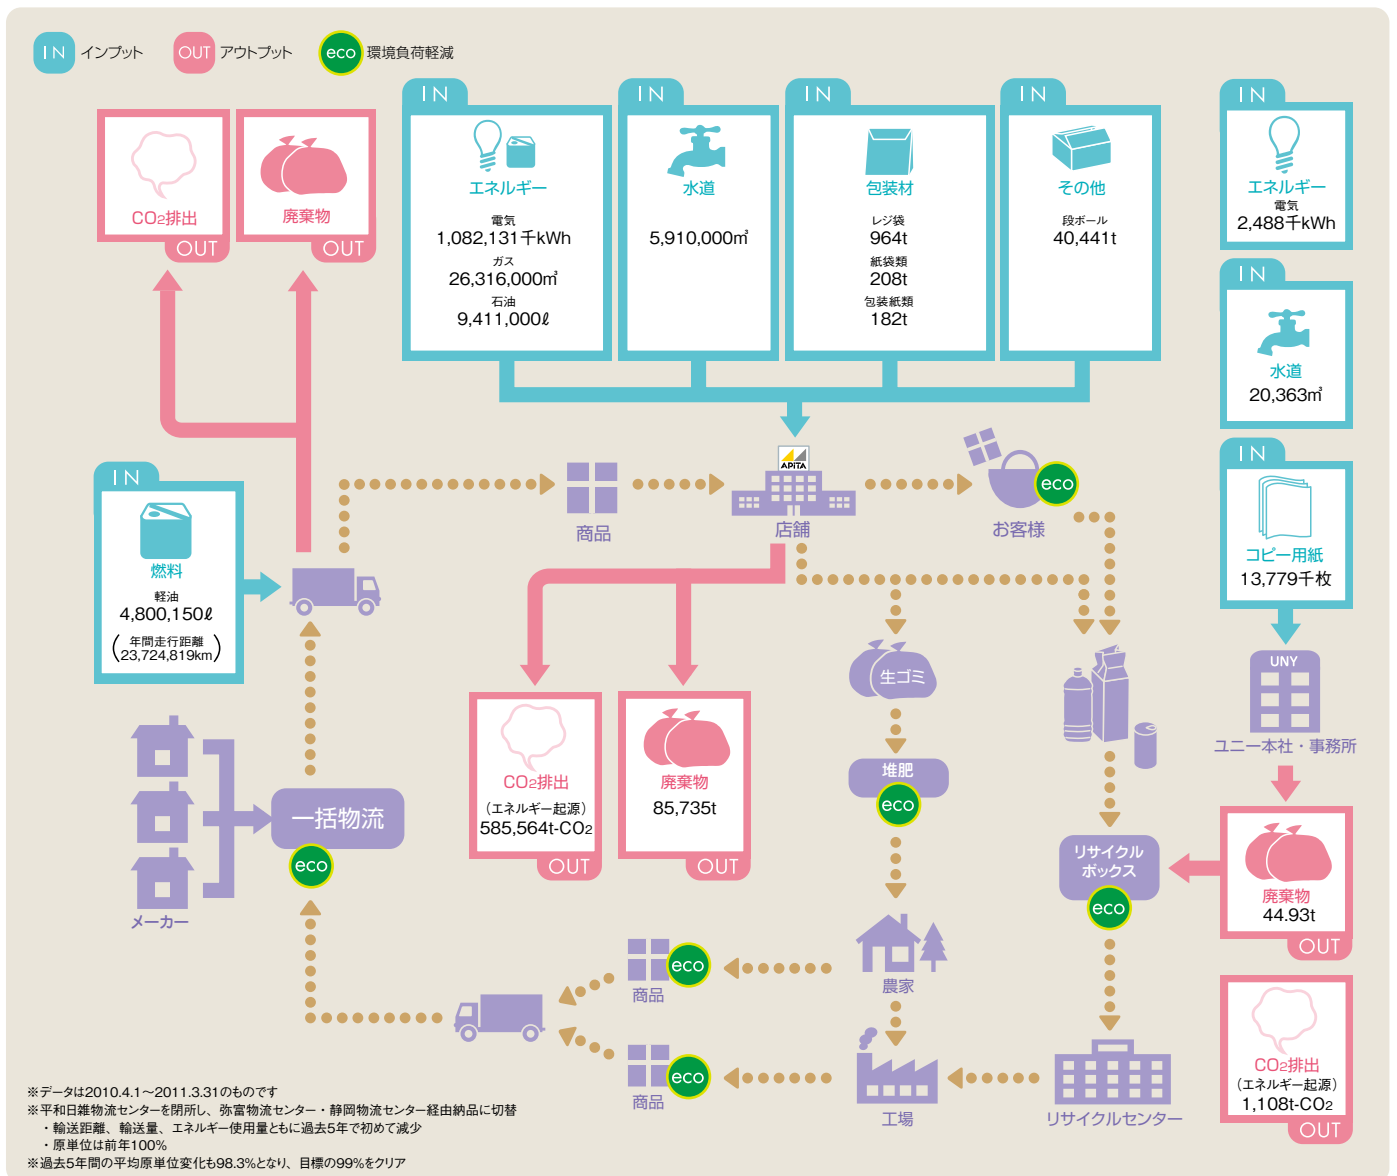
IN インプット OUT アウトプット eco 環境負荷軽減

$CO_2$排出 OUT

廃棄物 OUT

IN
エネルギー
電気
1,082,131千kWh
ガス
26,316,000㎥
石油
9,411,000ℓ

IN
水道
5,910,000㎥

IN
包装材
レジ袋
964t
紙袋類
208t
包装紙類
182t

IN
その他
段ボール
40,441t

IN
エネルギー
電気
2,488千kWh

IN
水道
20,363㎥

IN
コピー用紙
13,779千枚

IN
燃料
軽油
4,800,150ℓ
（年間走行距離 23,724,819km）

商品

APITA
店舗

お客様 eco

$CO_2$排出
（エネルギー起源）
585,564t-$CO_2$
OUT

廃棄物
85,735t
OUT

生ゴミ

堆肥 eco

UNY
ユニー本社・事務所

廃棄物
44.93t
OUT

一括物流 eco

メーカー

リサイクルボックス eco

商品 eco

農家

商品 eco

工場

リサイクルセンター

$CO_2$排出
（エネルギー起源）
1,108t-$CO_2$
OUT

※データは2010.4.1～2011.3.31のものです
※平和日雑物流センターを閉所し、弥富物流センター・静岡物流センター経由納品に切替
・輸送距離、輸送量、エネルギー使用量ともに過去5年で初めて減少
・原単位は前年100%
※過去5年間の平均原単位変化も98.3%となり、目標の99%をクリア